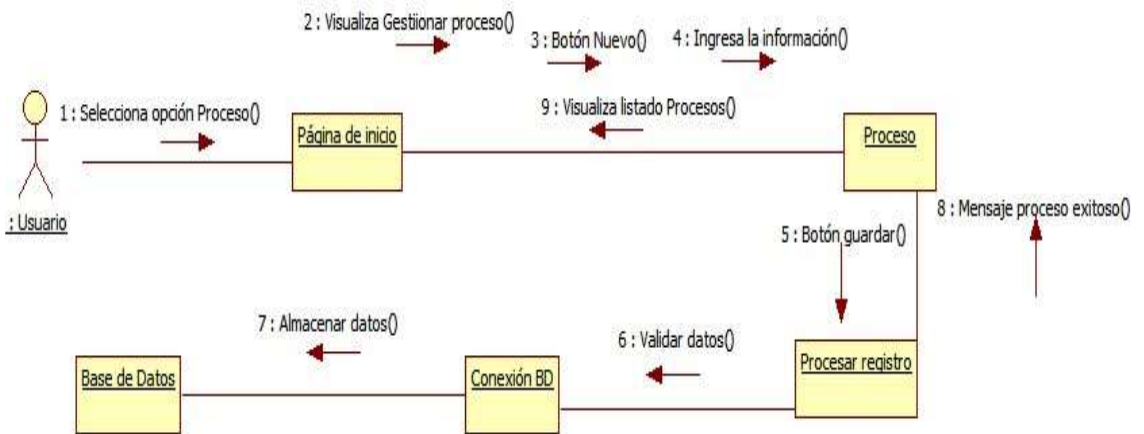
2 : Visualiza Gestiionar proceso()

3 : Botón Nuevo()

4 : Ingresa la información()

1 : Selecciona opción Proceso()

9 : Visualiza listado Procesos()

Página de inicio

Proceso

: Usuario

8 : Mensaje proceso exitoso()

5 : Botón guardar()

7 : Almacenar datos()

6 : Validar datos()

Base de Datos

Conexión BD

Procesar registro